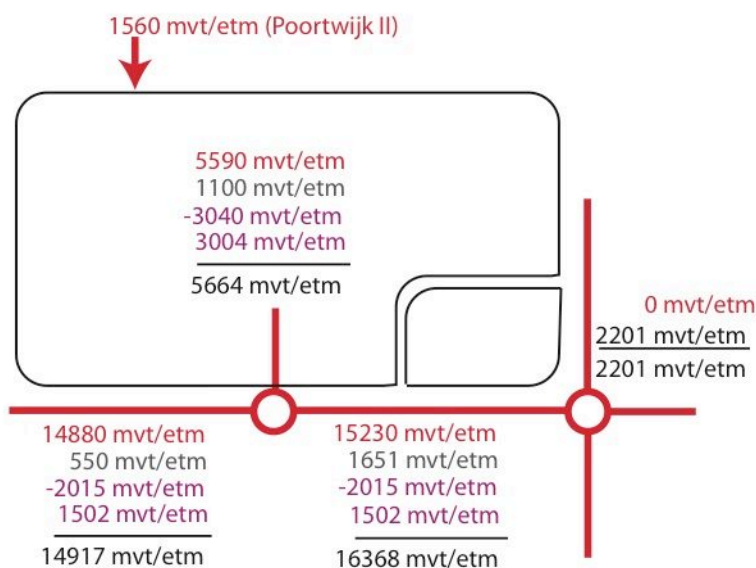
1560 mvt/etm (Poortwijk II)

5590 mvt/etm
1100 mvt/etm
-3040 mvt/etm
3004 mvt/etm

5664 mvt/etm

0 mvt/etm
2201 mvt/etm

2201 mvt/etm

14880 mvt/etm
550 mvt/etm
-2015 mvt/etm
1502 mvt/etm

14917 mvt/etm

15230 mvt/etm
1651 mvt/etm
-2015 mvt/etm
1502 mvt/etm

16368 mvt/etm